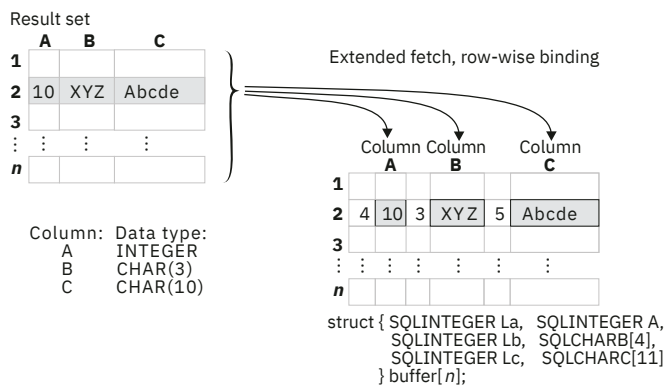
Result set

| | A | B | C |
|---|---|---|---|
| 1 | | | |
| 2 | 10 | XYZ | Abcde |
| 3 | | | |
| ⋮ | ⋮ | ⋮ | ⋮ |
| *n* | | | |

Extended fetch, row-wise binding

Column A Column B Column C

| | | | | | | |
|---|---|---|---|---|---|---|
| 1 | | | | | | |
| 2 | 4 | 10 | 3 | XYZ | 5 | Abcde |
| 3 | | | | | | |
| ⋮ | ⋮ | ⋮ | ⋮ | ⋮ | ⋮ | ⋮ |
| *n* | | | | | | |

Column: Data type:
A INTEGER
B CHAR(3)
C CHAR(10)

struct { SQLINTEGER La, SQLINTEGER A,
SQLINTEGER Lb, SQLCHARB[4],
SQLINTEGER Lc, SQLCHARC[11]
} buffer[*n*];